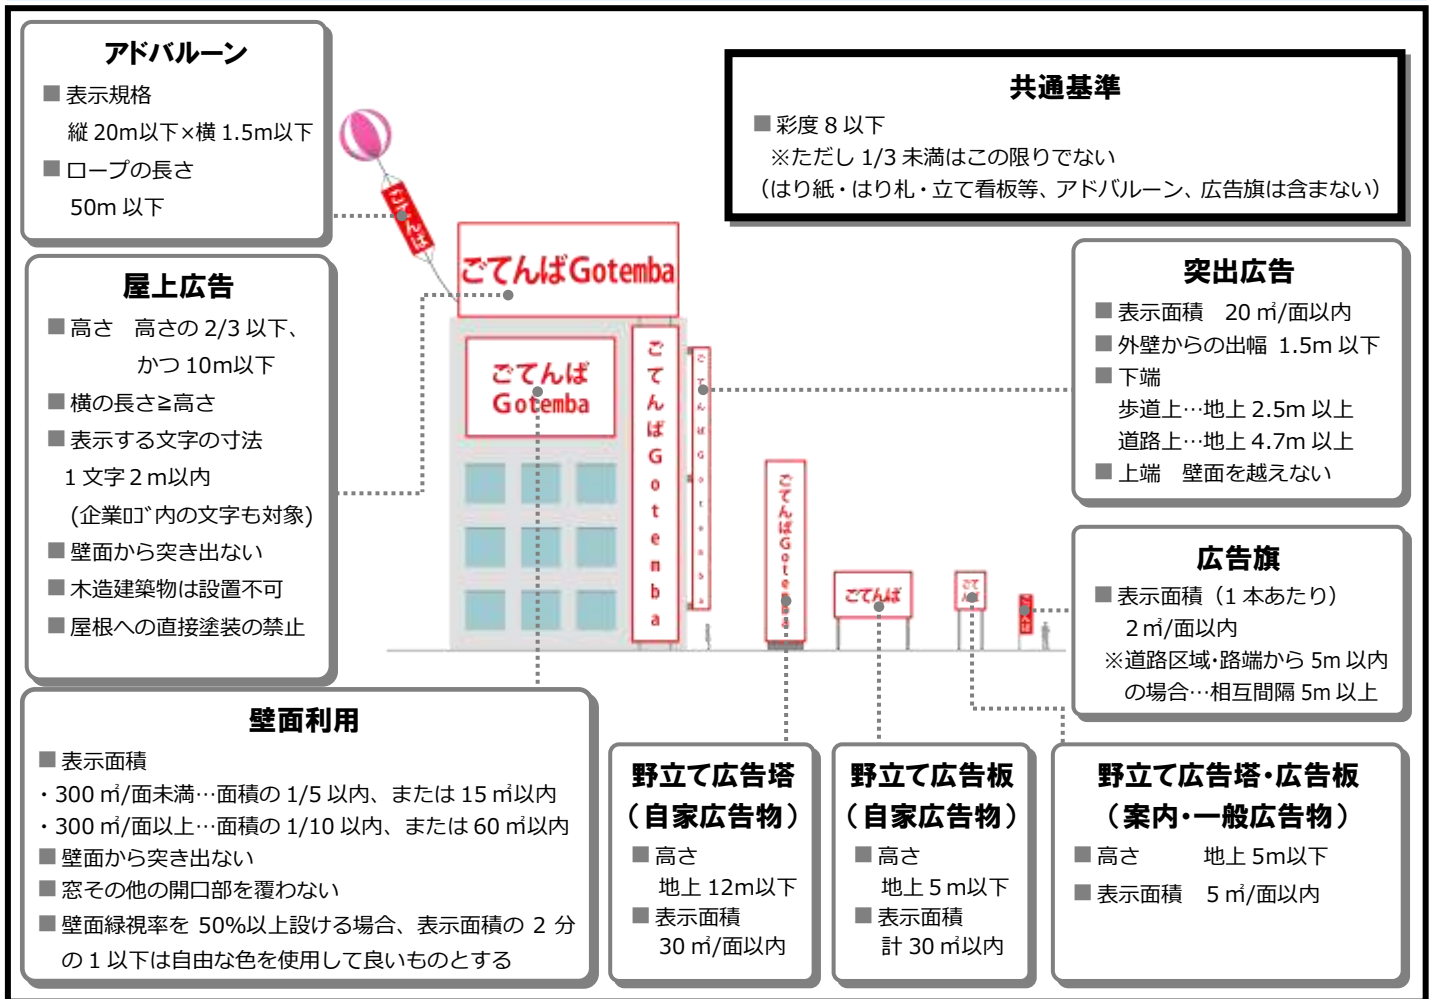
アドバルーン
■表示規格
縦 20m以下×横 1.5m以下
■ロープの長さ
50m 以下

ごてんば

屋上広告
■高さ　高さの 2/3 以下、かつ 10m以下
■横の長さ≧高さ
■表示する文字の寸法
1 文字 2 m以内
(企業ロゴ内の文字も対象)
■壁面から突き出ない
■木造建築物は設置不可
■屋根への直接塗装の禁止

ごてんばGotemba

ごてんば Gotemba

ごてんばGotemba

ごてんばGotemba

ごてんばGotemba

ごてんば

ごてんば

ごてんば

共通基準
■彩度 8 以下
※ただし 1/3 未満はこの限りでない
（はり紙・はり札・立て看板等、アドバルーン、広告旗は含まない）

突出広告
■表示面積　20 ㎡/面以内
■外壁からの出幅 1.5m 以下
■下端
歩道上…地上 2.5m 以上
道路上…地上 4.7m 以上
■上端　壁面を越えない

広告旗
■表示面積（1 本あたり）
2 ㎡/面以内
※道路区域･路端から 5m 以内の場合…相互間隔 5m 以上

壁面利用
■表示面積
・300 ㎡/面未満…面積の 1/5 以内、または 15 ㎡以内
・300 ㎡/面以上…面積の 1/10 以内、または 60 ㎡以内
■壁面から突き出ない
■窓その他の開口部を覆わない
■壁面緑視率を 50%以上設ける場合、表示面積の 2 分の 1 以下は自由な色を使用して良いものとする

野立て広告塔（自家広告物）
■高さ
地上 12m以下
■表示面積
30 ㎡/面以内

野立て広告板（自家広告物）
■高さ
地上 5 m以下
■表示面積
計 30 ㎡以内

野立て広告塔･広告板（案内･一般広告物）
■高さ　地上 5m以下
■表示面積　5 ㎡/面以内